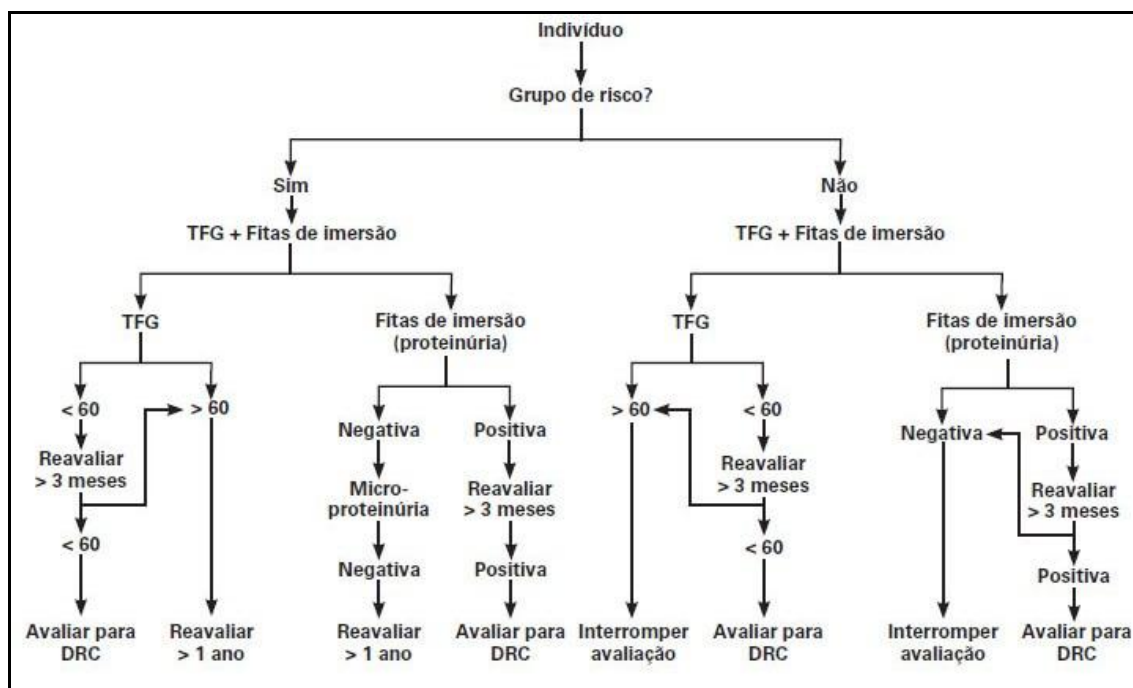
Indivíduo

Grupo de risco?

Sim

TFG + Fitas de imersão

TFG

< 60

Reavaliar > 3 meses

< 60

Avaliar para DRC

> 60

Reavaliar > 1 ano

Fitas de imersão (proteinúria)

Negativa

Micro-proteinúria

Negativa

Reavaliar > 1 ano

Positiva

Reavaliar > 3 meses

Positiva

Avaliar para DRC

Não

TFG + Fitas de imersão

TFG

> 60

Interromper avaliação

< 60

Reavaliar > 3 meses

< 60

Avaliar para DRC

Fitas de imersão (proteinúria)

Negativa

Interromper avaliação

Positiva

Reavaliar > 3 meses

Positiva

Avaliar para DRC